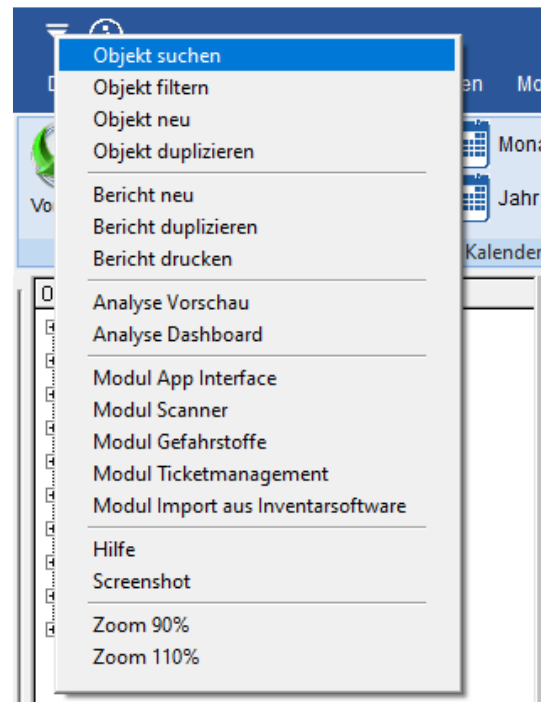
Objekt suchen
Objekt filtern
Objekt neu
Objekt duplizieren

Bericht neu
Bericht duplizieren
Bericht drucken

Analyse Vorschau
Analyse Dashboard

Modul App Interface
Modul Scanner
Modul Gefahrstoffe
Modul Ticketmanagement
Modul Import aus Inventarsoftware

Hilfe
Screenshot

Zoom 90%
Zoom 110%

D
en
Mo
Vo
Mona
Jahr
Kalender
O